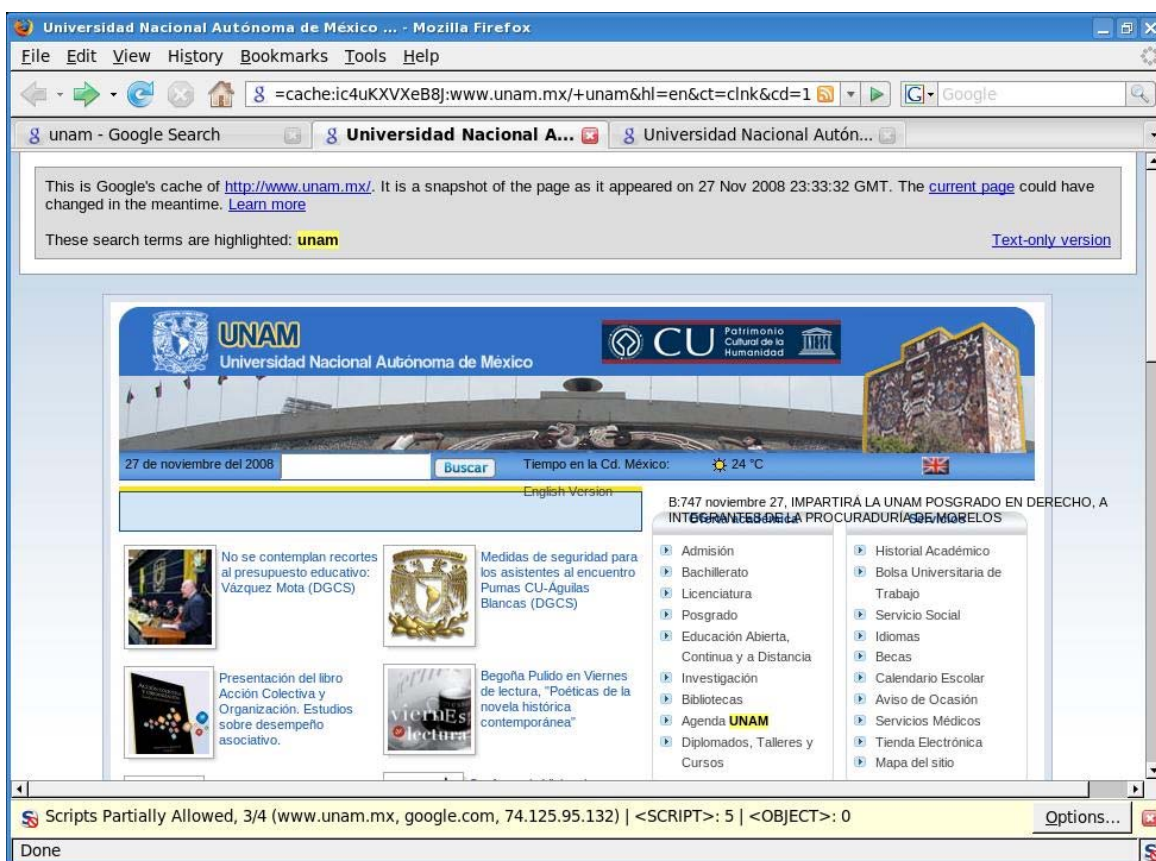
Universidad Nacional Autónoma de México ... - Mozilla Firefox

File Edit View History Bookmarks Tools Help

=cache:ic4uKXVXeB8J:www.unam.mx/+unam&hl=en&ct=clnk&cd=1

Google

unam - Google Search | Universidad Nacional A... | Universidad Nacional Autón...

This is Google's cache of http://www.unam.mx/. It is a snapshot of the page as it appeared on 27 Nov 2008 23:33:32 GMT. The current page could have changed in the meantime. Learn more

These search terms are highlighted: unam

Text-only version

UNAM
Universidad Nacional Autónoma de México

CU Patrimonio Cultural de la Humanidad

27 de noviembre del 2008

Buscar

Tiempo en la Cd. México: 24 °C

English Version

B:747 noviembre 27, IMPARTIRÁ LA UNAM POSGRADO EN DERECHO, A INTEGRANTES DE LA PROCURADURÍA DE MORELOS

No se contemplan recortes al presupuesto educativo: Vázquez Mota (DGCS)

Medidas de seguridad para los asistentes al encuentro Pumas CU-Águilas Blancas (DGCS)

Presentación del libro Acción Colectiva y Organización. Estudios sobre desempeño asociativo.

Begoña Pulido en Viernes de lectura, "Poéticas de la novela histórica contemporánea"

Admisión
Bachillerato
Licenciatura
Posgrado
Educación Abierta, Continua y a Distancia
Investigación
Bibliotecas
Agenda UNAM
Diplomados, Talleres y Cursos

Historial Académico
Bolsa Universitaria de Trabajo
Servicio Social
Idiomas
Becas
Calendario Escolar
Aviso de Ocasión
Servicios Médicos
Tienda Electrónica
Mapa del sitio

Scripts Partially Allowed, 3/4 (www.unam.mx, google.com, 74.125.95.132) | <SCRIPT>: 5 | <OBJECT>: 0

Options...

Done